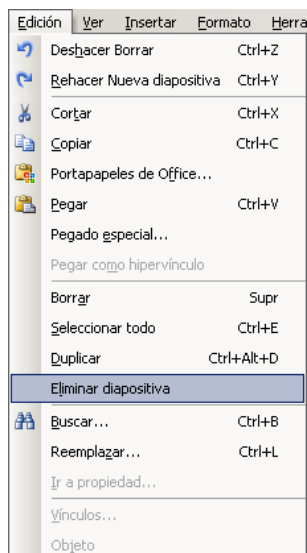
Edición Ver Insertar Formato Herra

Deshacer Borrar Ctrl+Z
Rehacer Nueva diapositiva Ctrl+Y
Cortar Ctrl+X
Copiar Ctrl+C
Portapapeles de Office...
Pegar Ctrl+V
Pegado especial...
Pegar como hipervínculo
Borrar Supr
Seleccionar todo Ctrl+E
Duplicar Ctrl+Alt+D
Eliminar diapositiva
Buscar... Ctrl+B
Reemplazar... Ctrl+L
Ir a propiedad...
Vínculos...
Objeto